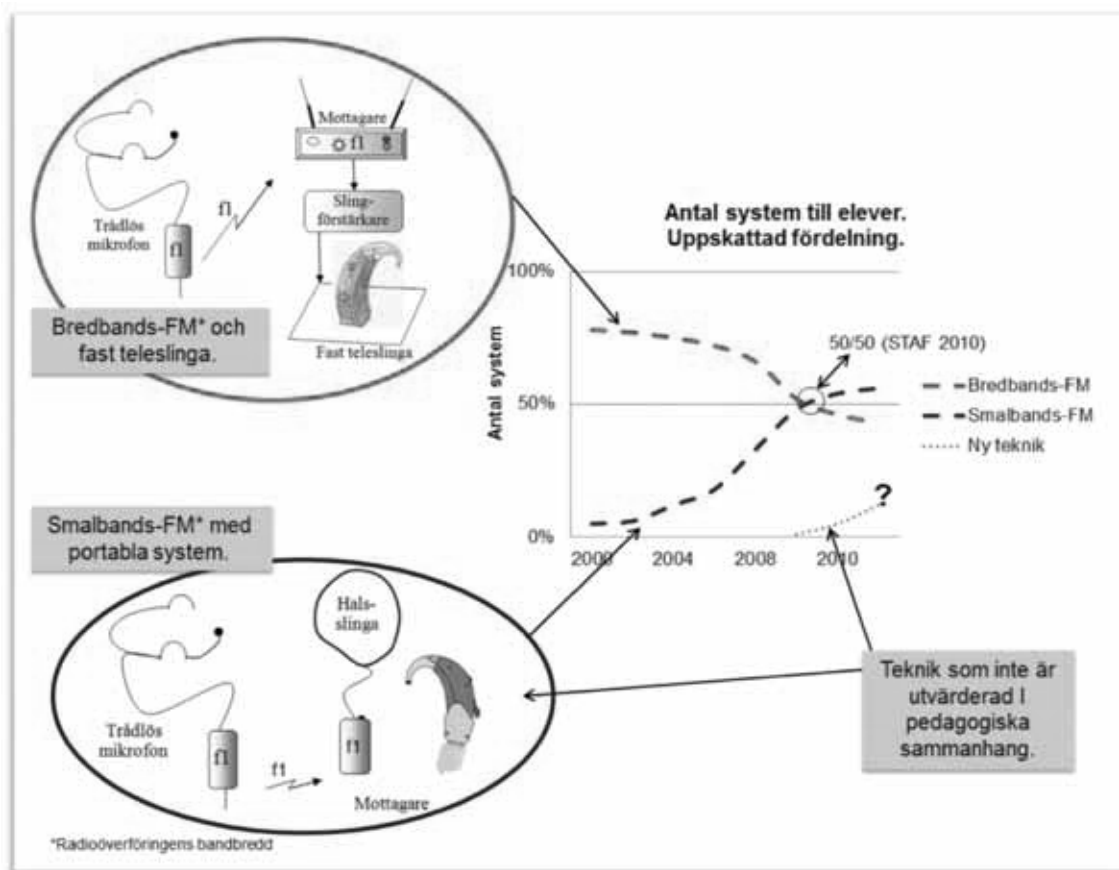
Mottagare

f1

Trådlös mikrofon

f1

f1

Sling-förstärkare

Fast teleslinga

Bredbands-FM* och fast teleslinga.

Antal system till elever. Uppskattad fördelning.

100%

Antal system

50%

0%

50/50 (STAF 2010)

Bredbands-FM

Smalbands-FM

Ny teknik

?

2000

2004

2008

2010

Smalbands-FM* med portabla system.

Hals-slinga

Trådlös mikrofon

f1

f1

f1

Mottagare

Teknik som inte är utvärderad I pedagogiska sammanhang.

*Radioöverföringens bandbredd